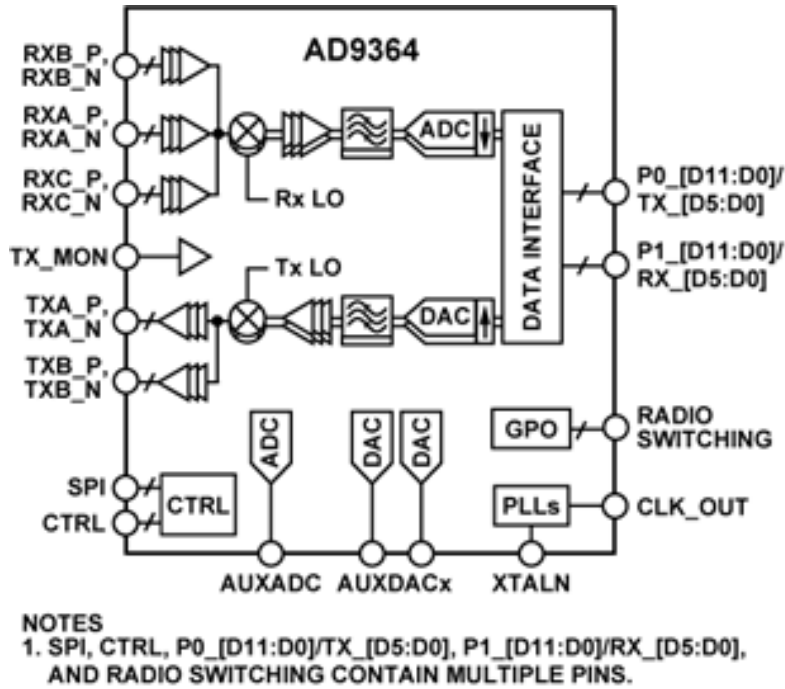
AD9364

RXB_P, RXB_N

RXA_P, RXA_N

RXC_P, RXC_N

Rx LO

ADC

DATA INTERFACE

P0_[D11:D0]/ TX_[D5:D0]

P1_[D11:D0]/ RX_[D5:D0]

TX_MON

Tx LO

TXA_P, TXA_N

DAC

TXB_P, TXB_N

GPO

RADIO SWITCHING

ADC

DAC

DAC

SPI

CTRL

CTRL

PLLs

CLK_OUT

AUXADC

AUXDACx

XTALN

NOTES
1. SPI, CTRL, P0_[D11:D0]/TX_[D5:D0], P1_[D11:D0]/RX_[D5:D0], AND RADIO SWITCHING CONTAIN MULTIPLE PINS.